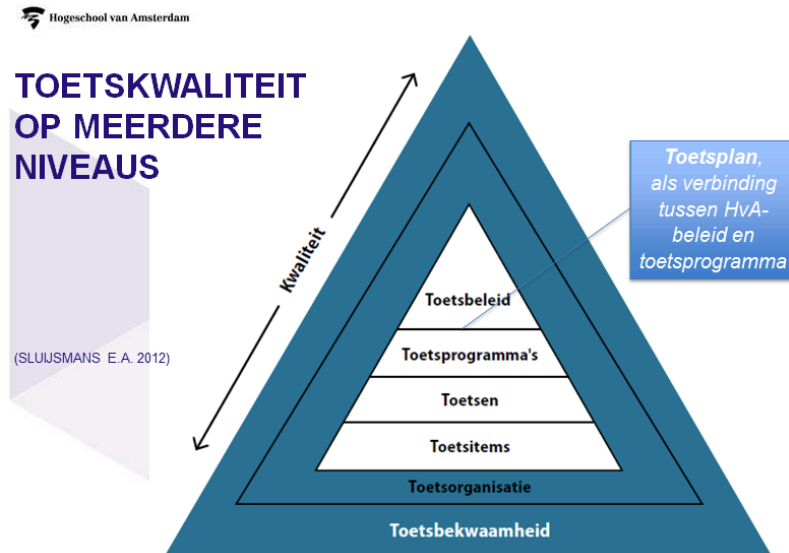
Hogeschool van Amsterdam

TOETSKWALITEIT OP MEERDERE NIVEAUS

(SLUIJSMANS E.A. 2012)

Kwaliteit

*Toetsplan*, als verbinding tussen HvA-beleid en toetsprogramma

Toetsbeleid

Toetsprogramma's

Toetsen

Toetsitems

Toetsorganisatie

Toetsbekwaamheid